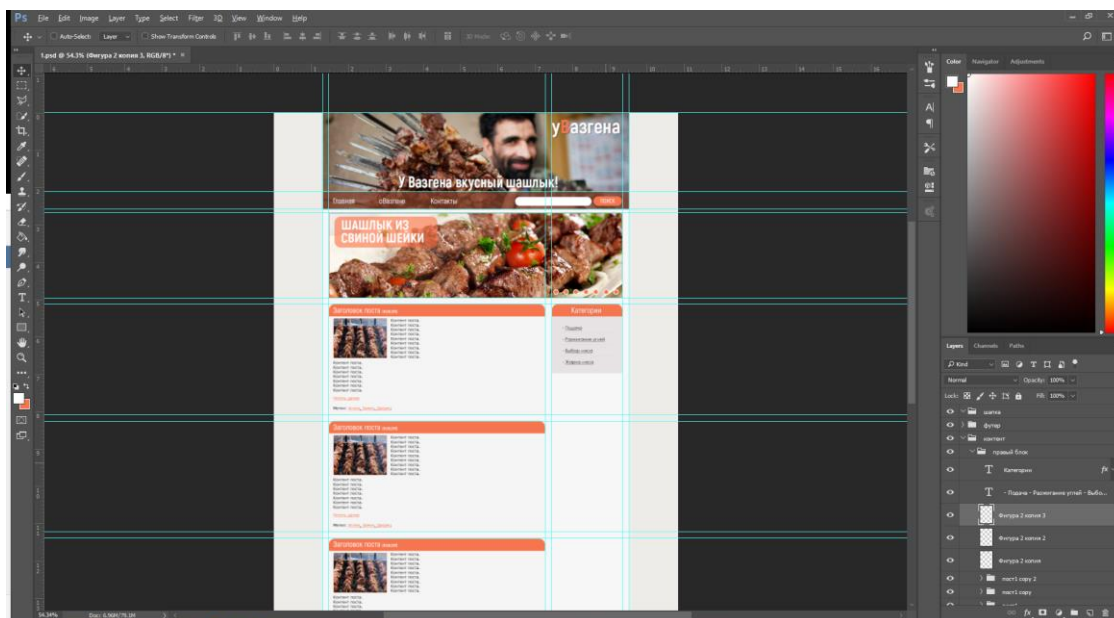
Ps File Edit Image Layer Type Select Filter 3D View Window Help

Auto-Select: Layer Show Transform Controls

1.psd @ 54.3% (Фигура 2 копия 3, RGB/8*) * ×

у Вазгена

У Вазгена вкусный шашлык!

Главная Объявления Контакты

ШАШЛЫК ИЗ СВИНОЙ ШЕЙКИ

Заголовок поста

Контент поста.

Категории

Заголовок поста

Заголовок поста

Color Navigator Adjustments

Layers Channels Paths

Kind

Normal Opacity: 100%

Lock: Fill: 100%

шапка

футер

контент

правый блок

Категории

- Подача - Разжигание углей - Выбо...

Фигура 2 копия 3

Фигура 2 копия 2

Фигура 2 копия

пост1 copy 2

пост1 copy

54.34% Doc: 6.96M/79.1M